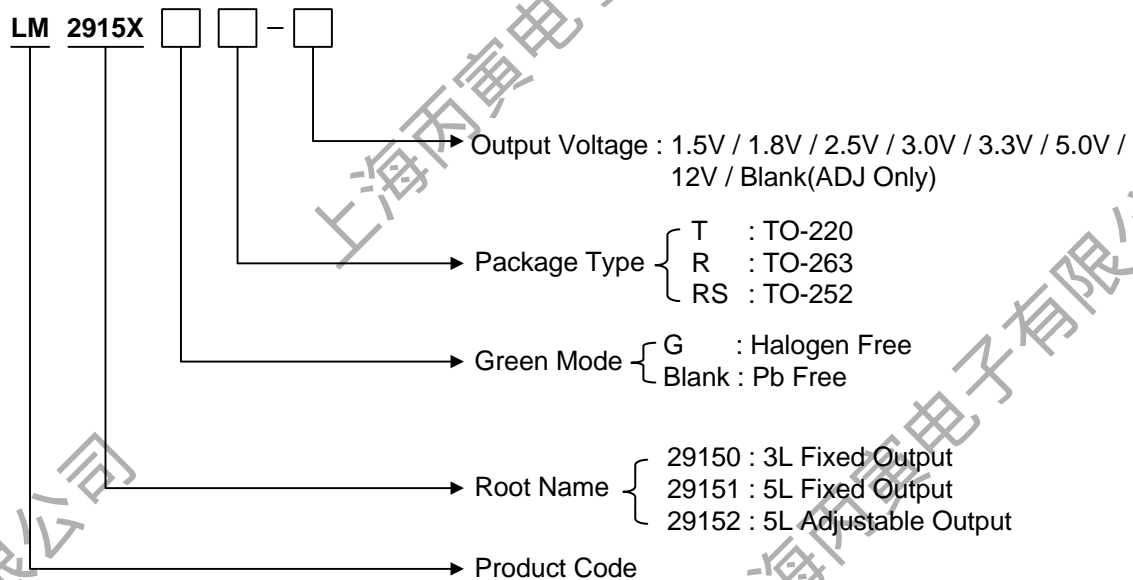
LM 2915X [ ] [ ] – [ ]

Output Voltage : 1.5V / 1.8V / 2.5V / 3.0V / 3.3V / 5.0V / 12V / Blank(ADJ Only)

Package Type
T : TO-220
R : TO-263
RS : TO-252

Green Mode
G : Halogen Free
Blank : Pb Free

Root Name
29150 : 3L Fixed Output
29151 : 5L Fixed Output
29152 : 5L Adjustable Output

Product Code

上海丙寅电子有限公司

上海丙寅电子有限公司

上海丙寅电子有限公司